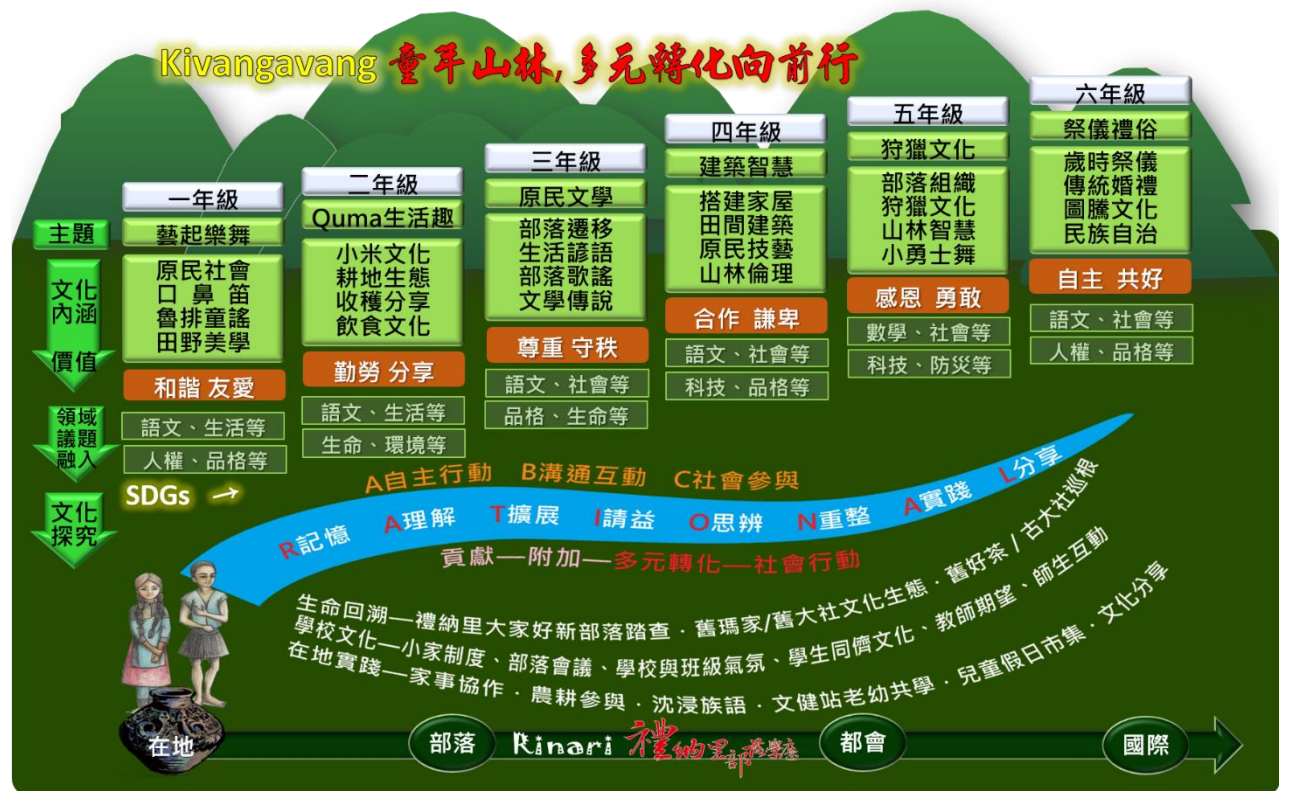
Kivangavang 童年山林，多元轉化向前行

主題

文化內涵

價值

領域議題融入

文化探究

一年級
藝起樂舞
原民社會
口 鼻 笛
魯排童謠
田野美學
和諧 友愛
語文、生活等
人權、品格等

二年級
Quma生活趣
小米文化
耕地生態
收穫分享
飲食文化
勤勞 分享
語文、生活等
生命、環境等

三年級
原民文學
部落遷移
生活諺語
部落歌謠
文學傳說
尊重 守秩
語文、社會等
品格、生命等

四年級
建築智慧
搭建家屋
田間建築
原民技藝
山林倫理
合作 謙卑
語文、社會等
科技、品格等

五年級
狩獵文化
部落組織
狩獵文化
山林智慧
小勇士舞
感恩 勇敢
數學、社會等
科技、防災等

六年級
祭儀禮俗
歲時祭儀
傳統婚禮
圖騰文化
民族自治
自主 共好
語文、社會等
人權、品格等

SDGs →

A自主行動 B溝通互動 C社會參與

R記憶 A理解 T擴展 I請益 O思辨 N重整 A實踐 L分享

貢獻—附加—多元轉化—社會行動

生命回溯—禮納里大家好新部落踏查．舊瑪家/舊大社文化生態．舊好茶 / 古大社巡根

學校文化—小家制度、部落會議、學校與班級氣氛、學生同儕文化、教師期望、師生互動

在地實踐—家事協作．農耕參與．沈浸族語．文健站老幼共學．兒童假日市集．文化分享

在地 部落 Rinari 禮納里部落學校 都會 國際